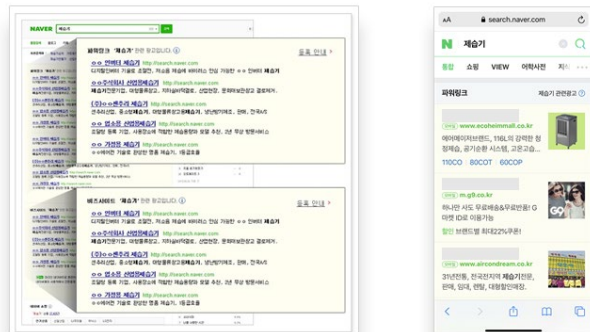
NAVER 제습기

파워링크 '제습기' 관련 광고입니다.
등록 안내
○○ 인버터 제습기 http://search.naver.com
디지털인버터 모델로 조절한, 저소음 제습용 바이러스 안심 가능한 ○○ 인버터 제습기
○○주식회사 산업용제습기 http://search.naver.com
제습기전문기업, 산업용제습기 설비, 산업전문, 판매대행 공업용
(주)○○렌주리 제습기 http://search.naver.com
○○ 업소용 산업용제습기 http://search.naver.com
○○ 가정용 제습기 http://search.naver.com

비즈사이트 '제습기' 관련 광고입니다.
등록 안내
○○ 인버터 제습기 http://search.naver.com
○○주식회사 산업용제습기 http://search.naver.com
(주)○○렌주리 제습기 http://search.naver.com
○○ 업소용 산업용제습기 http://search.naver.com
○○ 가정용 제습기 http://search.naver.com

AA search.naver.com
제습기
통합 쇼핑 VIEW 어학사전 지식
파워링크 제습기 관련광고
www.ecoheimmall.co.kr
에어메이커 인버터, 116L의 강력한 성능 제습, 공기순환 시스템, 고온고습...
110CO 80COT 60COP
m.g9.co.kr
하나만 사도 무료배송&무료반품! G마켓 하나로 이용가능
할인 브랜드별 최대22%쿠폰!
www.aircondream.co.kr
31년전통, 전국전지역 제습기전문, 판매, 임대, 렌탈, 대형할인매장.